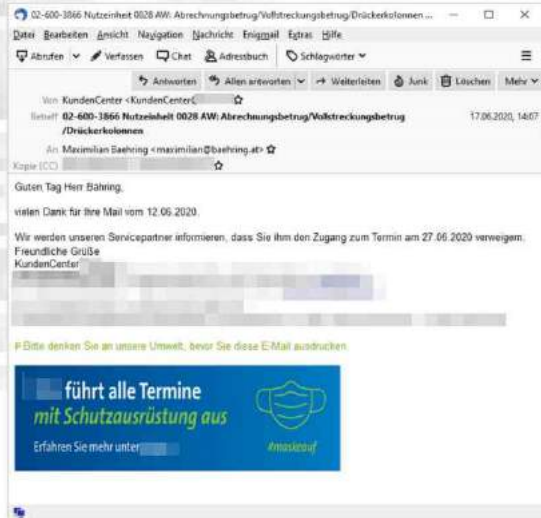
02-600-3866 Nutzeinheit 0028 AW: Abrechnungsbetrug/Vollstreckungsbetrug/Drückerkolonnen ...

Datei Bearbeiten Ansicht Navigation Nachricht Enigmail Extras Hilfe

Abrufen Verfassen Chat Adressbuch Schlagwörter

Antworten Allen antworten Weiterleiten Junk Löschen Mehr

Von KundenCenter <KundenCenter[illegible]

Betreff 02-600-3866 Nutzeinheit 0028 AW: Abrechnungsbetrug/Vollstreckungsbetrug/Drückerkolonnen 17.06.2020, 14:07

An Maximilian Baehring <maximilian@baehring.at>

Kopie (CC) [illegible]

Guten Tag Herr Bähring,

vielen Dank für Ihre Mail vom 12.06.2020.

Wir werden unseren Servicepartner informieren, dass Sie ihm den Zugang zum Termin am 27.06.2020 verweigern.
Freundliche Grüße
KundenCenter
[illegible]

P Bitte denken Sie an unsere Umwelt, bevor Sie diese E-Mail ausdrucken.

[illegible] führt alle Termine mit Schutzausrüstung aus

Erfahren Sie mehr unter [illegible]

#maskeauf